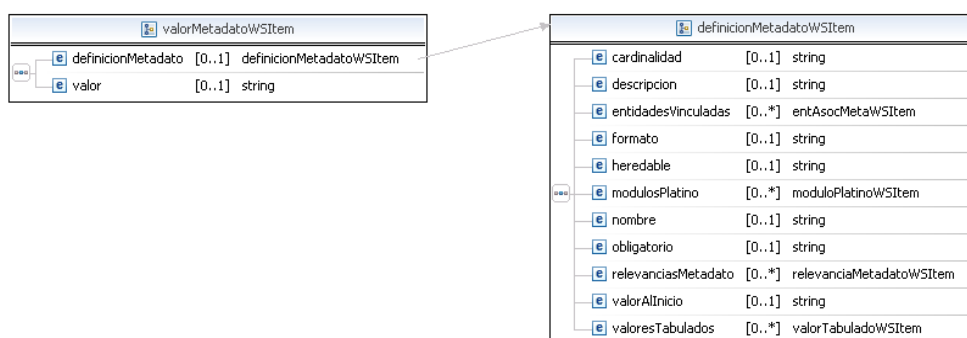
valorMetadatoWSItem

| | | |
|---|---|---|
| e definicionMetadato | [0..1] | definicionMetadatoWSItem |
| e valor | [0..1] | string |

definicionMetadatoWSItem

| | | |
|---|---|---|
| e cardinalidad | [0..1] | string |
| e descripcion | [0..1] | string |
| e entidadesVinculadas | [0..*] | entAsocMetaWSItem |
| e formato | [0..1] | string |
| e heredable | [0..1] | string |
| e modulosPlatino | [0..*] | moduloPlatinoWSItem |
| e nombre | [0..1] | string |
| e obligatorio | [0..1] | string |
| e relevanciasMetadato | [0..*] | relevanciaMetadatoWSItem |
| e valorAlInicio | [0..1] | string |
| e valoresTabulados | [0..*] | valorTabuladoWSItem |